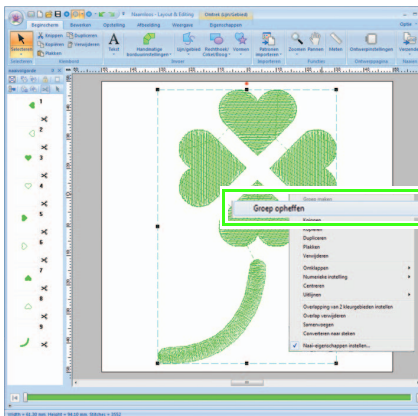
Naamloos - Layout & Editing
Ontwerp bijsnijdbaar
Beginscherm
Bewerken
Opstelling
Afbeelding
Weergave
Eigenschappen
Selecteren
Knippen
Kopiëren
Plakken
Dupliceren
Verwijderen
Tekst
Handmatige borduurinstellingen
Uitrijgebied
Rechthoekig Cirkel/Boog
Vormen
Patronen importeren
Zoomen
Panken
Meten
Ontwerpinstellingen
Selecteren
Klembord
Invoer
Importeren
Functies
Ontwerppagina
Groep maken
Groep opheffen
Knippen
Kopiëren
Dupliceren
Plakken
Verwijderen
Omklappen
Numerieke instelling
Centreren
Uitlijnen
Overlapping van 2 kleurgebieden instellen
Overlap verwijderen
Samenvoegen
Converteren naar steken
Naai-eigenschappen instellen...
1
2
3
4
5
6
7
8
9
10